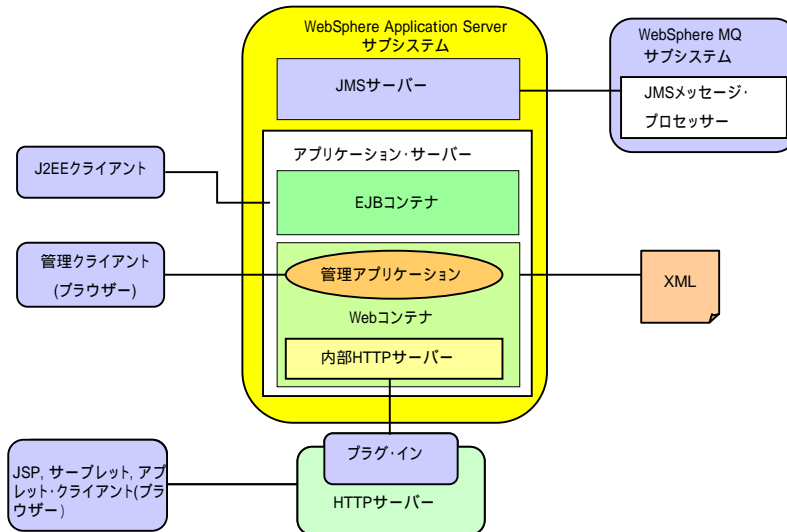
WebSphere Application Server
サブシステム

JMSサーバー

WebSphere MQ
サブシステム

JMSメッセージ・
プロセッサー

アプリケーション・サーバー

J2EEクライアント

EJBコンテナ

管理クライアント
(ブラウザー)

管理アプリケーション

XML

Webコンテナ

内部HTTPサーバー

プラグ・イン

JSP, サーブレット, アプレット・クライアント(ブラウザー)

HTTPサーバー